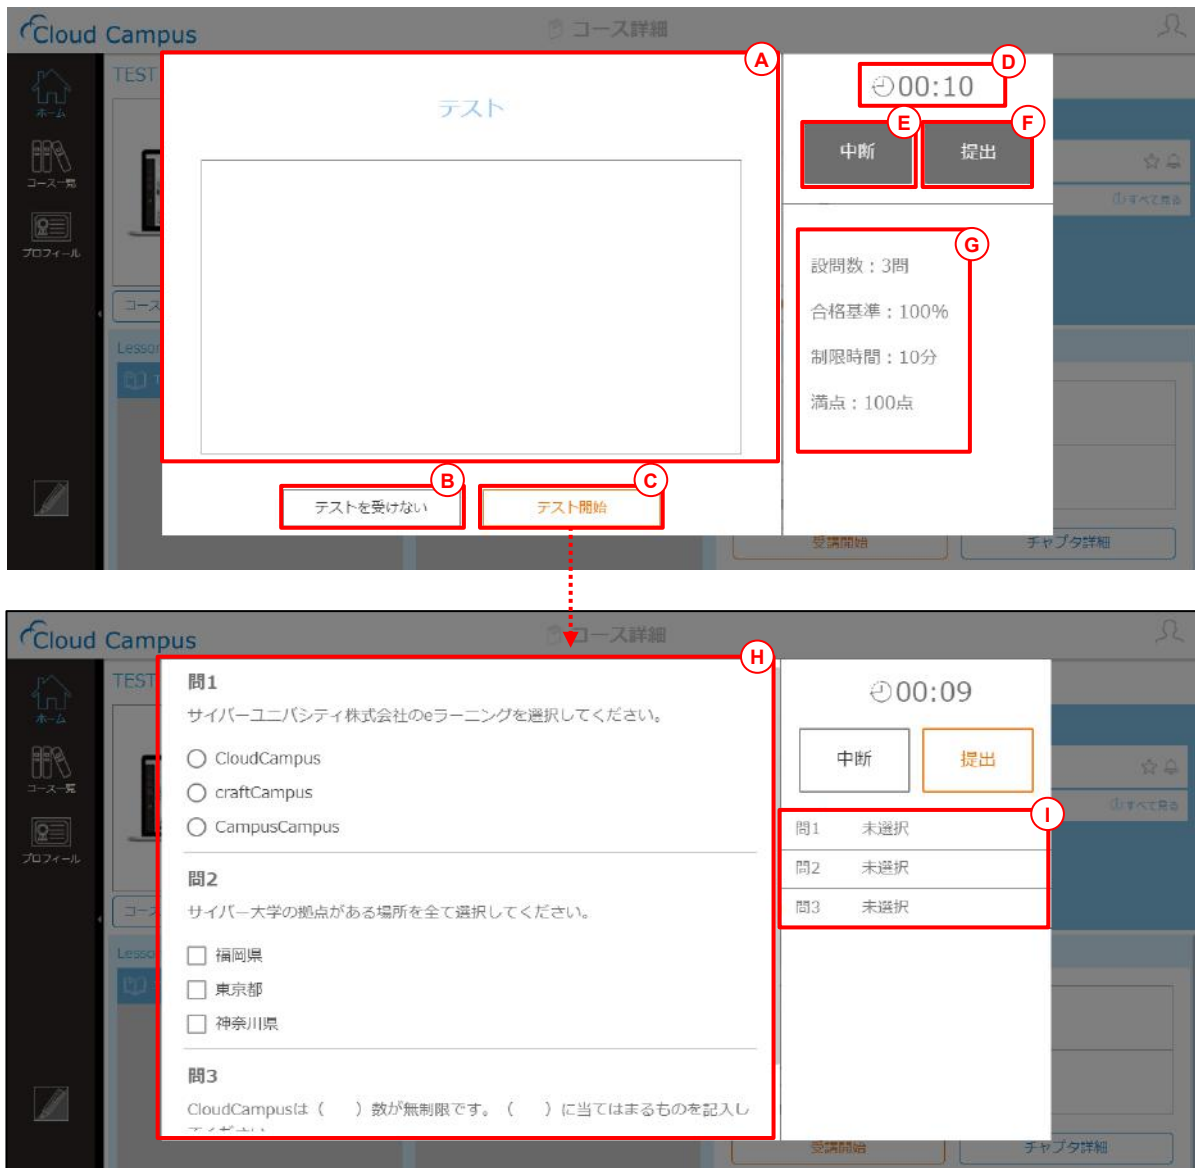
Cloud Campus
コース詳細
ホーム
コース一覧
プロフィール
TEST
A
テスト
D
00:10
E
中断
F
提出
G
設問数：3問
合格基準：100%
制限時間：10分
満点：100点
B
テストを受けない
C
テスト開始
受講開始
チャプタ詳細

Cloud Campus
コース詳細
ホーム
コース一覧
プロフィール
TEST
H
問1
サイバーユニバシティ株式会社のeラーニングを選択してください。
CloudCampus
craftCampus
CampusCampus
問2
サイバー大学の拠点がある場所を全て選択してください。
福岡県
東京都
神奈川県
問3
CloudCampusは（　）数が無制限です。（　）に当てはまるものを記入し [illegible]
00:09
中断
提出
I
| 問1 | 未選択 |
|---|---|
| 問2 | 未選択 |
| 問3 | 未選択 |
受講開始
チャプタ詳細